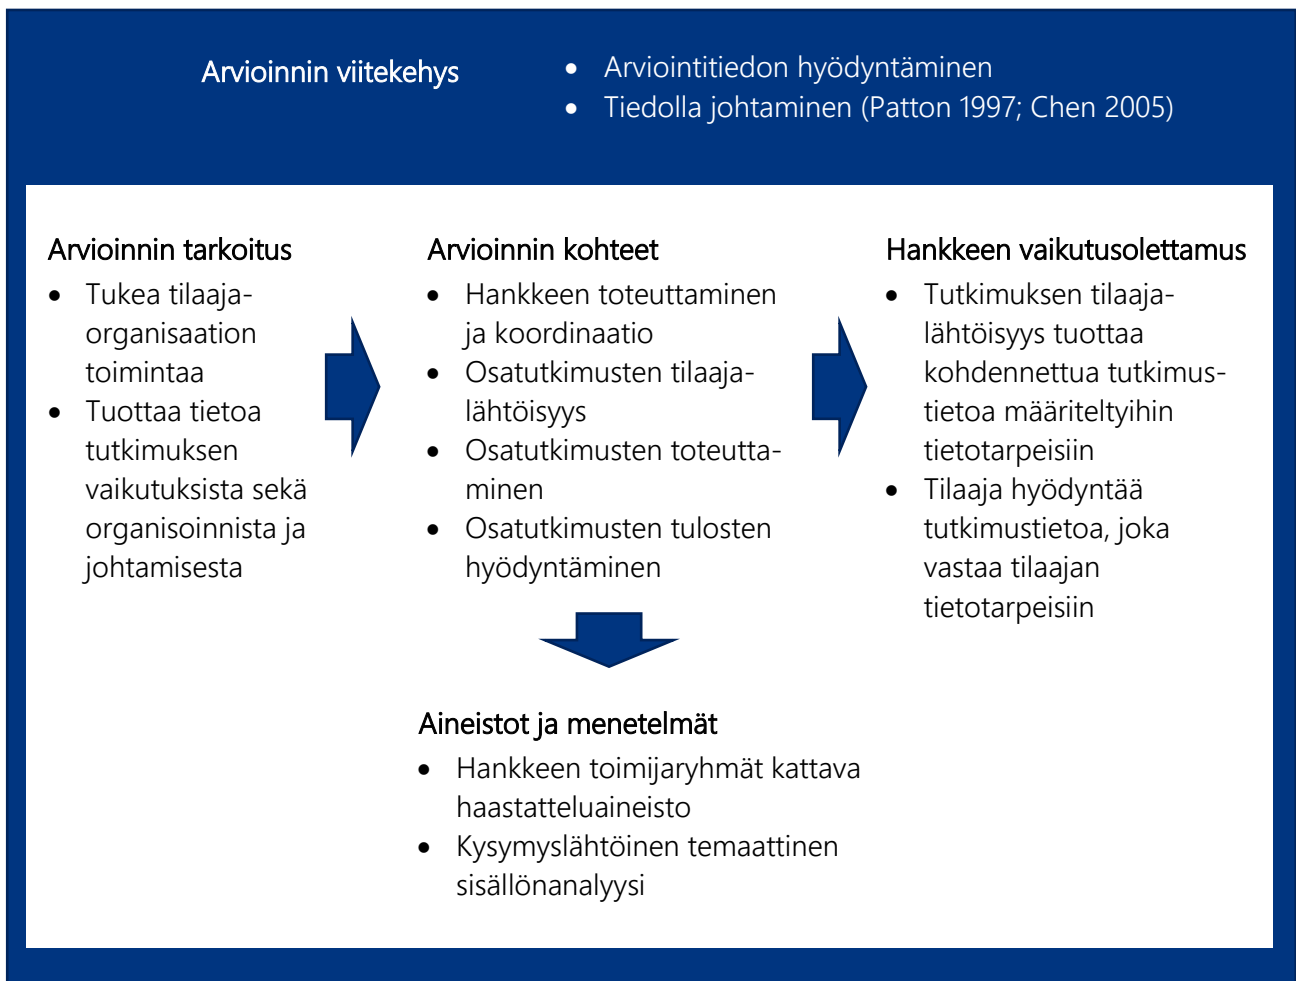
Arvioinnin viitekehys

- Arviointitiedon hyödyntäminen
- Tiedolla johtaminen (Patton 1997; Chen 2005)

Arvioinnin tarkoitus

- Tukea tilaaja-organisaation toimintaa
- Tuottaa tietoa tutkimuksen vaikutuksista sekä organisoinnista ja johtamisesta

Arvioinnin kohteet

- Hankkeen toteuttaminen ja koordinaatio
- Osatutkimusten tilaaja-lähtöisyys
- Osatutkimusten toteuttaminen
- Osatutkimusten tulosten hyödyntäminen

Hankkeen vaikutusolettamus

- Tutkimuksen tilaaja-lähtöisyys tuottaa kohdennettua tutkimustietoa määriteltyihin tietotarpeisiin
- Tilaaja hyödyntää tutkimustietoa, joka vastaa tilaajan tietotarpeisiin

Aineistot ja menetelmät

- Hankkeen toimijaryhmät kattava haastatteluaineisto
- Kysymyslähtöinen temaattinen sisällönanalyysi